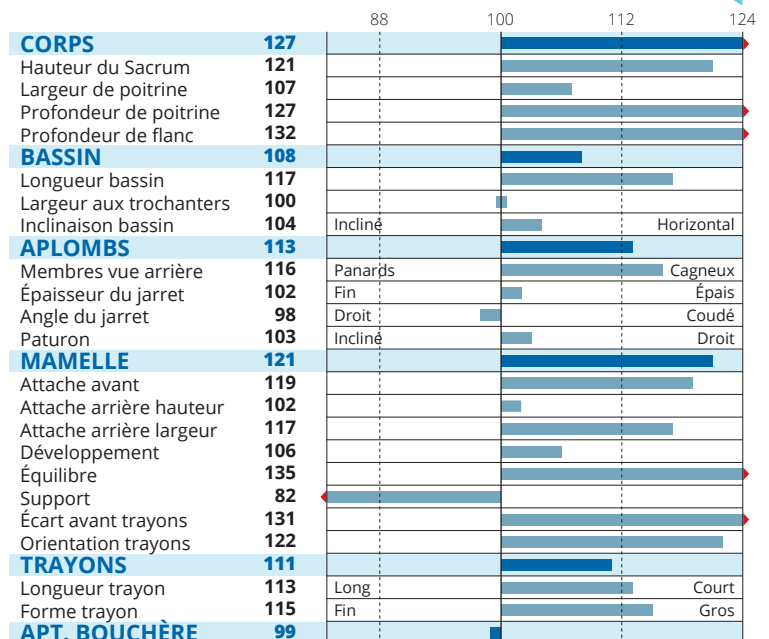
| | | 88 | 100 | 112 | 124 |
|---|---|---|---|---|---|
| **CORPS** | **127** | | | | |
| Hauteur du Sacrum | **121** | | | | |
| Largeur de poitrine | **107** | | | | |
| Profondeur de poitrine | **127** | | | | |
| Profondeur de flanc | **132** | | | | |
| **BASSIN** | **108** | | | | |
| Longueur bassin | **117** | | | | |
| Largeur aux trochanters | **100** | | | | |
| Inclinaison bassin | **104** | Incliné | | | Horizontal |
| **APLOMBS** | **113** | | | | |
| Membres vue arrière | **116** | Panards | | | Cagneux |
| Épaisseur du jarret | **102** | Fin | | | Épais |
| Angle du jarret | **98** | Droit | | | Coudé |
| Paturon | **103** | Incliné | | | Droit |
| **MAMELLE** | **121** | | | | |
| Attache avant | **119** | | | | |
| Attache arrière hauteur | **102** | | | | |
| Attache arrière largeur | **117** | | | | |
| Développement | **106** | | | | |
| Équilibre | **135** | | | | |
| Support | **82** | | | | |
| Écart avant trayons | **131** | | | | |
| Orientation trayons | **122** | | | | |
| **TRAYONS** | **111** | | | | |
| Longueur trayon | **113** | Long | | | Court |
| Forme trayon | **115** | Fin | | | Gros |
| **APT. BOUCHÈRE** | **99** | | | | |